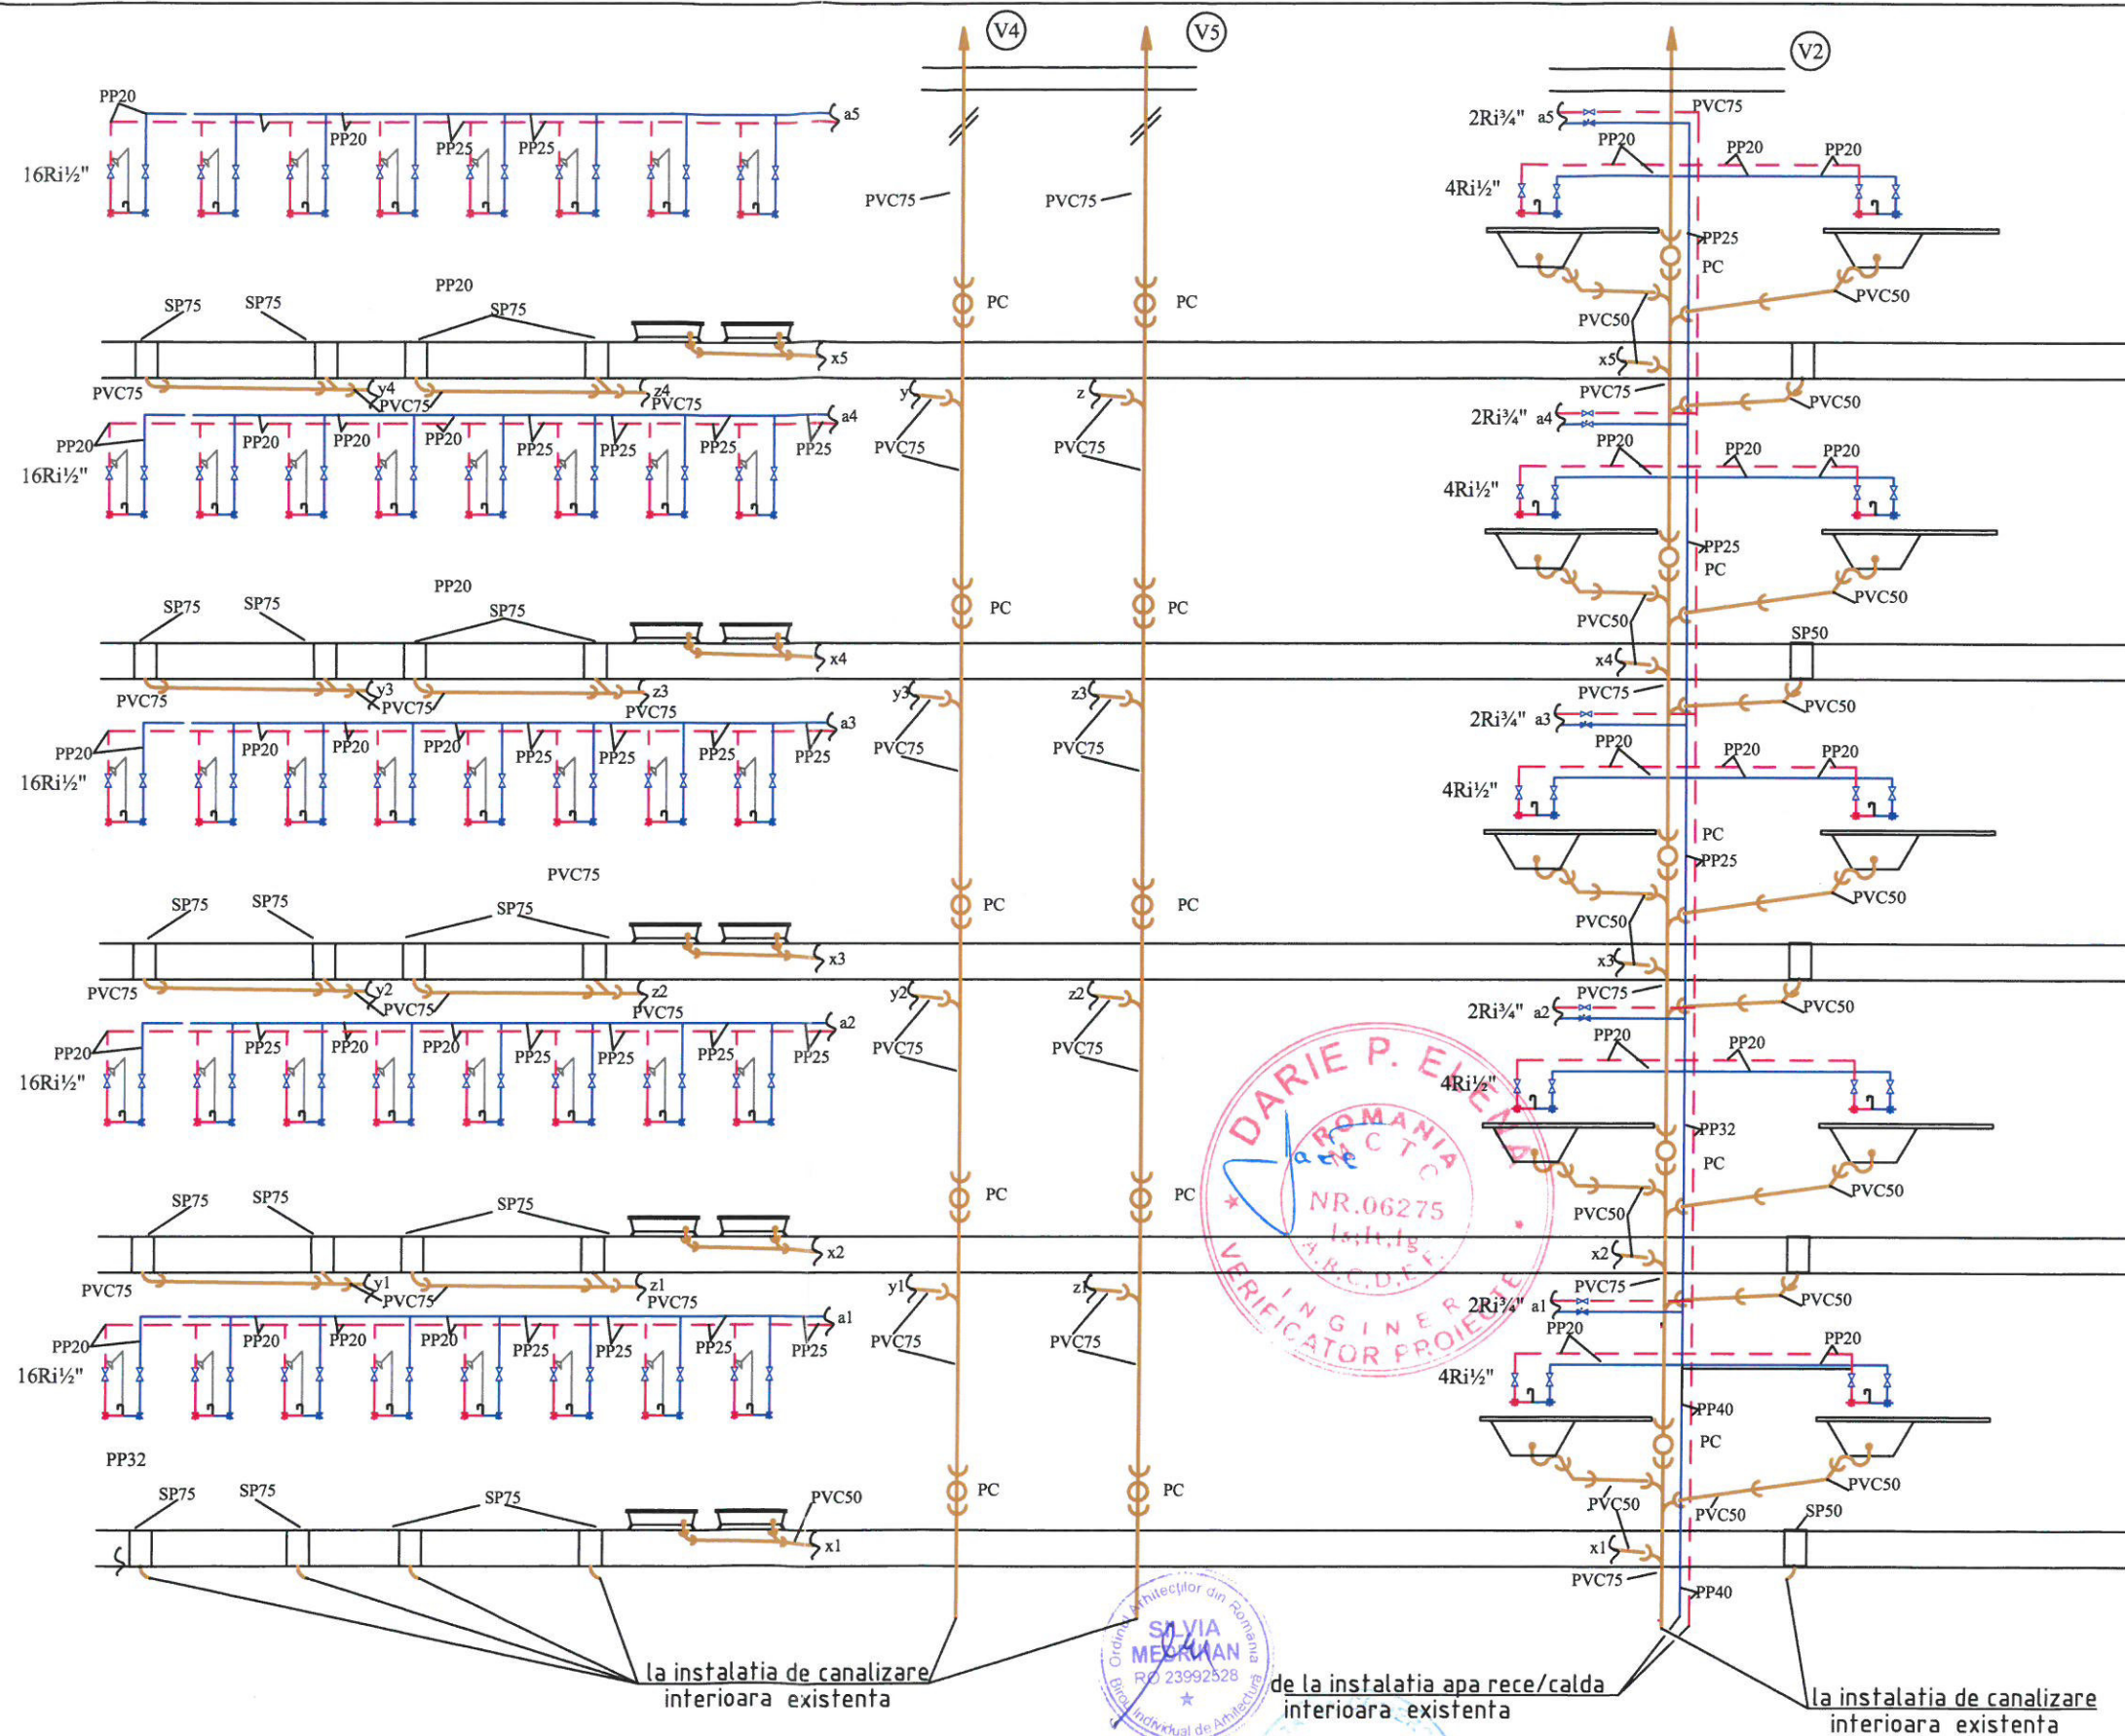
V4
V5
V2

PP20
a5
16Ri½"
PP20
PP25
PP25
PVC75
PVC75
2Ri¾" a5
PVC75
PP20
PP20
PP20
4Ri½"
PP25
PC
PC
PC
PVC50
PVC50

PP20
SP75
SP75
SP75
x5
PVC75
y4
PVC75
z4
PVC75
y
z
x5
PVC75
PVC50
PVC75
PVC75
a4
2Ri¾" a4
PP20
PP20
PP20
PP20
PP20
PP25
PP25
PP25
PP25
PP20
PP20
16Ri½"
4Ri½"
PP25
PC
PVC50

PP20
SP75
SP75
SP75
PC
PC
PVC50
SP50
x4
x4
PVC75
y3
PVC75
z3
PVC75
y3
z3
PVC75
PVC50
PVC75
PVC75
a3
2Ri¾" a3
PP20
PP20
PP20
PP20
PP20
PP20
PP25
PP25
PP25
PP25
PP20
PP20
16Ri½"
4Ri½"
PC
PP25
PVC75
PC
PC
PVC50

SP75
SP75
SP75
PVC50
x3
x3
PVC75
y2
PVC75
z2
PVC75
y2
z2
PVC75
PVC50
PVC75
PVC75
2Ri¾" a2
a2
PP20
PP25
PP20
PP20
PP25
PP25
PP25
PP25
PP20
PP20
16Ri½"
4Ri½"
PP32
PC
PC
PC
PVC50

SP75
SP75
SP75
PVC50
x2
x2
PVC75
y1
PVC75
z1
PVC75
y1
z1
PVC75
PVC50
PVC75
PVC75
2Ri¾" a1
a1
PP20
PP20
PP20
PP20
PP25
PP25
PP25
PP25
PP20
PP20
16Ri½"
4Ri½"
PP40
PP32
PC
PC
PC
PVC50

SP75
SP75
SP75
PVC50
PVC50
PVC50
SP50
x1
x1
PVC75
PP40

DARIE P. ELENA
ROMANIA
MCTC
NR.06275
Is,It,Ig
A.R.C.D.E.I.
INGINER
VERIFICATOR PROIECTE

Ordinul Arhitecţilor din România
SILVIA MEDRIHAN
RO 23992528
Birou Individual de Arhitectura

la instalatia de canalizare interioara existenta
de la instalatia apa rece/calda interioara existenta
la instalatia de canalizare interioara existenta